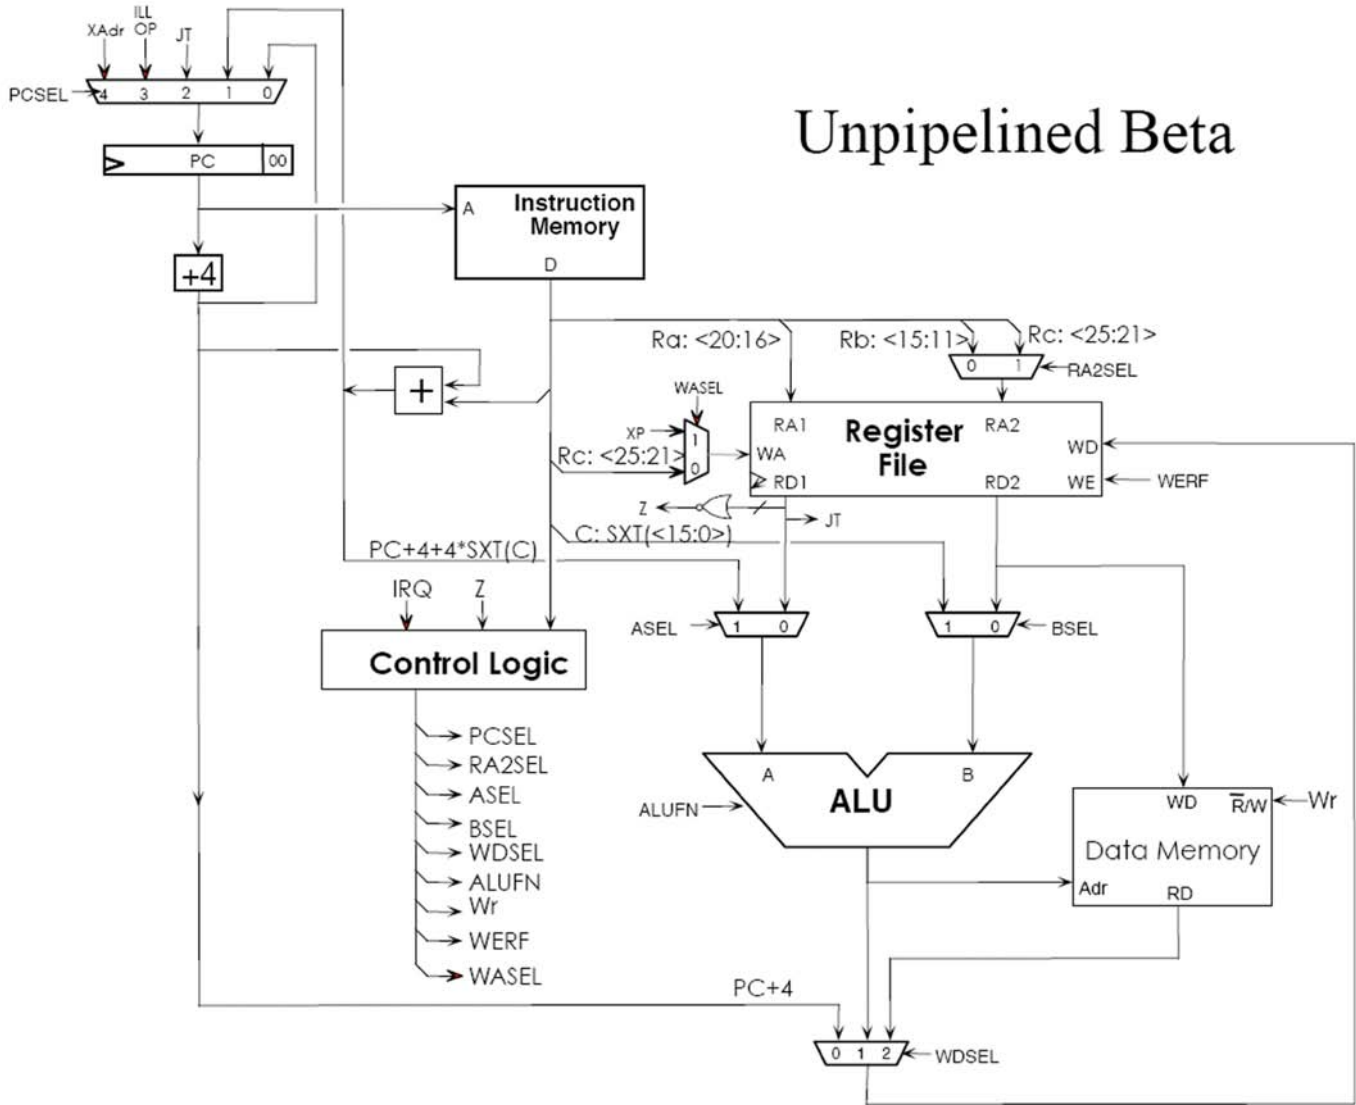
Unpipelined Beta

XAdr
ILL OP
JT
PCSEL
4 3 2 1 0
PC
00
A
Instruction Memory
D
+4
Ra: <20:16>
Rb: <15:11>
Rc: <25:21>
0 1
RA2SEL
+
WASEL
XP
1
0
Rc: <25:21>
RA1
Register File
RA2
WD
WA
RD1
RD2
WE
WERF
Z
JT
C: SXT(<15:0>)
PC+4+4*SXT(C)
IRQ
Z
Control Logic
ASEL
1 0
1 0
BSEL
PCSEL
RA2SEL
ASEL
BSEL
WDSEL
ALUFN
Wr
WERF
WASEL
A
B
ALUFN
ALU
WD
$\overline{R}$/W
Wr
Data Memory
Adr
RD
PC+4
0 1 2
WDSEL